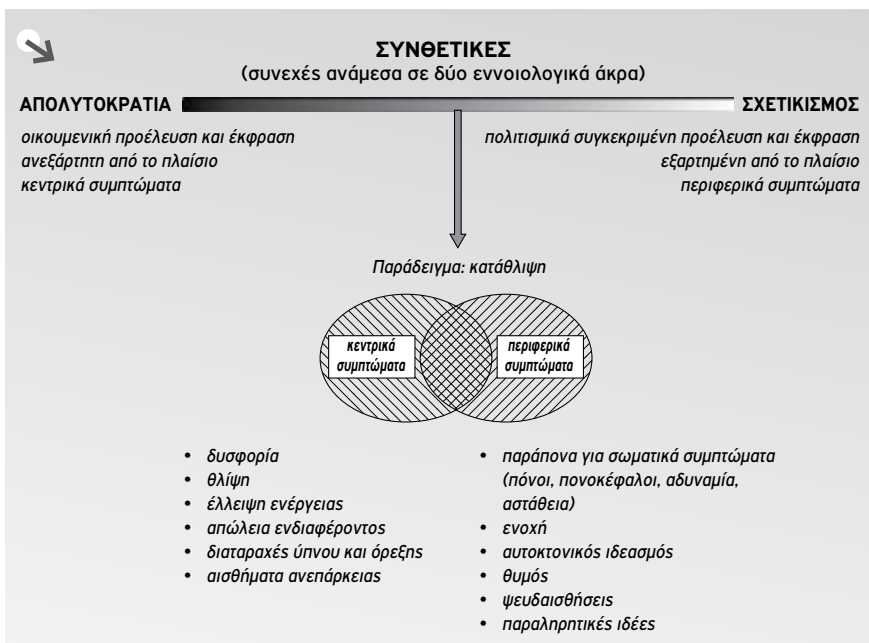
ΣΥΝΘΕΤΙΚΕΣ
(συνεχές ανάμεσα σε δύο εννοιολογικά άκρα)

ΑΠΟΛΥΤΟΚΡΑΤΙΑ

ΣΧΕΤΙΚΙΣΜΟΣ

οικουμενική προέλευση και έκφραση
ανεξάρτητη από το πλαίσιο
κεντρικά συμπτώματα

πολιτισμικά συγκεκριμένη προέλευση και έκφραση
εξαρτημένη από το πλαίσιο
περιφερικά συμπτώματα

Παράδειγμα: κατάθλιψη

κεντρικά συμπτώματα

περιφερικά συμπτώματα

• δυσφορία
• θλίψη
• έλλειψη ενέργειας
• απώλεια ενδιαφέροντος
• διαταραχές ύπνου και όρεξης
• αισθήματα ανεπάρκειας

• παράπονα για σωματικά συμπτώματα (πόνοι, πονοκέφαλοι, αδυναμία, αστάθεια)
• ενοχή
• αυτοκτονικός ιδεασμός
• θυμός
• ψευδαισθήσεις
• παραληρητικές ιδέες